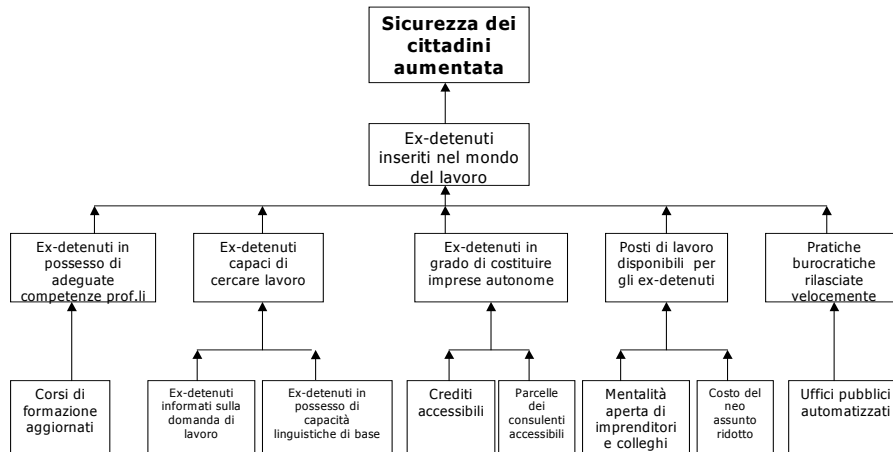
Sicurezza dei cittadini aumentata

Ex-detenuti inseriti nel mondo del lavoro

Ex-detenuti in possesso di adeguate competenze prof.li

Ex-detenuti capaci di cercare lavoro

Ex-detenuti in grado di costituire imprese autonome

Posti di lavoro disponibili per gli ex-detenuti

Pratiche burocratiche rilasciate velocemente

Corsi di formazione aggiornati

Ex-detenuti informati sulla domanda di lavoro

Ex-detenuti in possesso di capacità linguistiche di base

Crediti accessibili

Parcelle dei consulenti accessibili

Mentalità aperta di imprenditori e colleghi

Costo del neo assunto ridotto

Uffici pubblici automatizzati